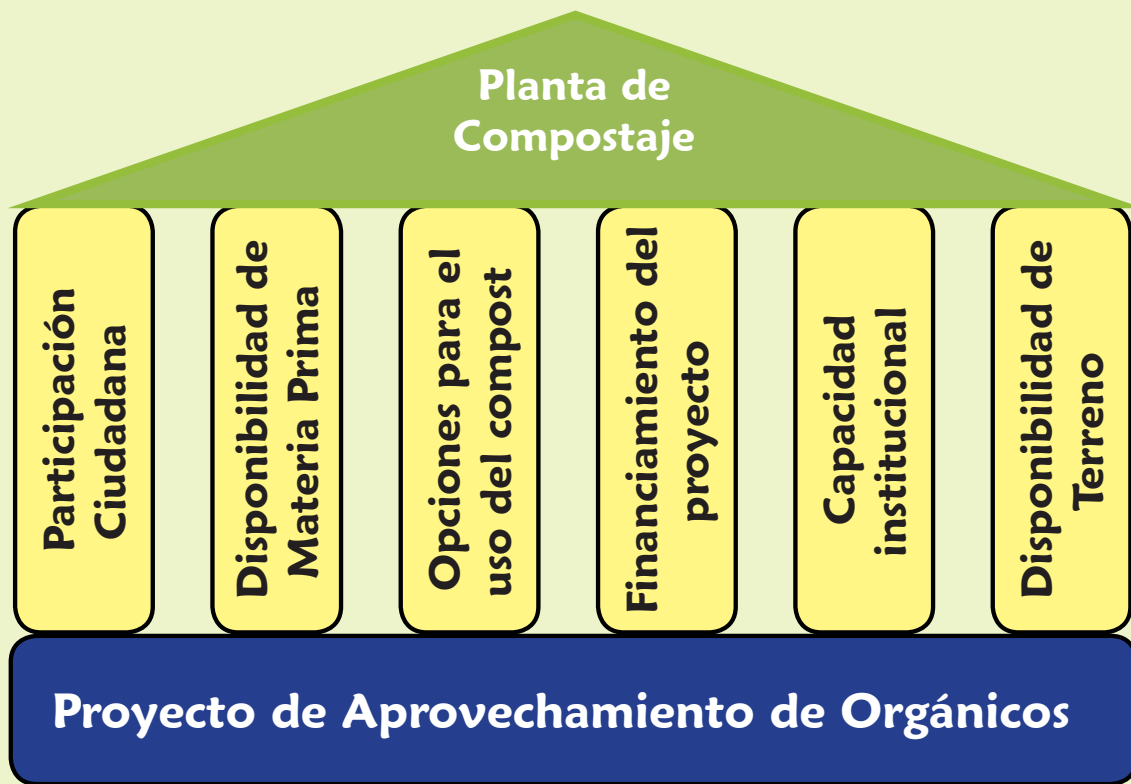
Planta de Compostaje

Participación Ciudadana

Disponibilidad de Materia Prima

Opciones para el uso del compost

Financiamiento del proyecto

Capacidad institucional

Disponibilidad de Terreno

Proyecto de Aprovechamiento de Orgánicos